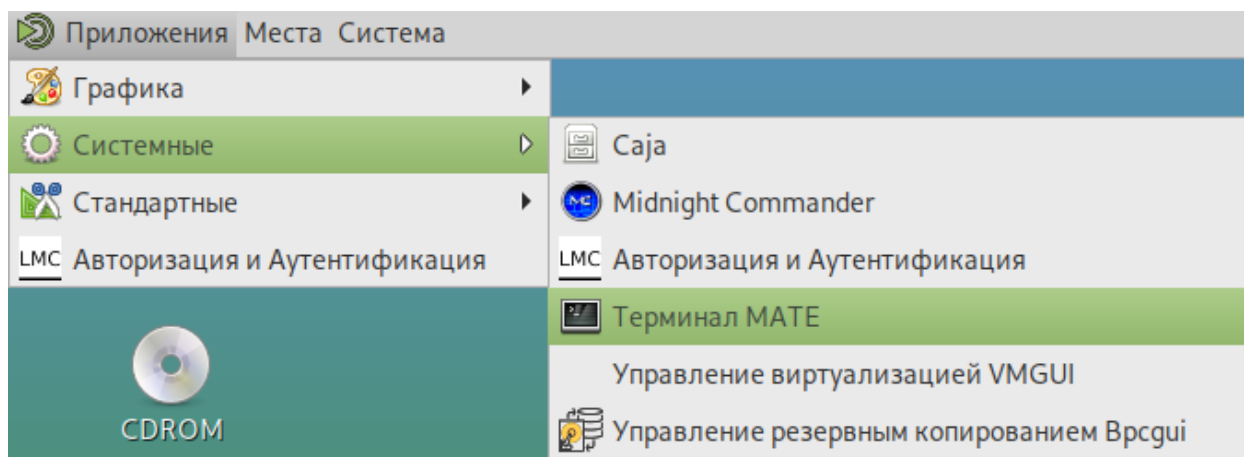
Приложения Места Система

Графика

Системные

Стандартные

LMC Авторизация и Аутентификация

CDROM

Caja

MC Midnight Commander

LMC Авторизация и Аутентификация

Терминал MATE

Управление виртуализацией VMGUI

Управление резервным копированием Bpcgui